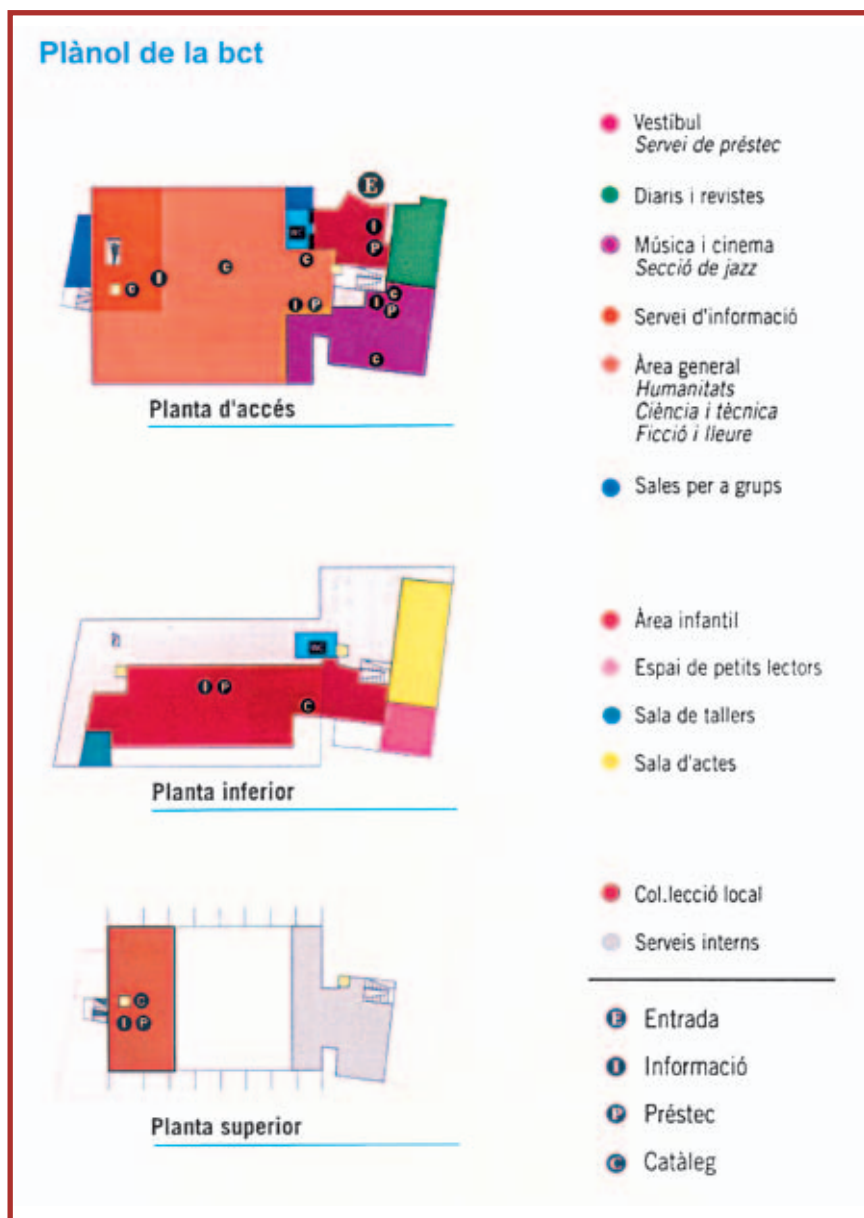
Plànol de la bct

E
I
P
C
I
C
I P
I
C
P
C

Planta d'accés

Vestíbul
Servei de préstec

Diaris i revistes

Música i cinema
Secció de jazz

Servei d'informació

Àrea general
Humanitats
Ciència i tècnica
Ficció i lleure

Sales per a grups

I P
C

Planta inferior

Àrea infantil

Espai de petits lectors

Sala de tallers

Sala d'actes

C
I P

Planta superior

Col.lecció local

Serveis interns

E Entrada

I Informació

P Préstec

C Catàleg